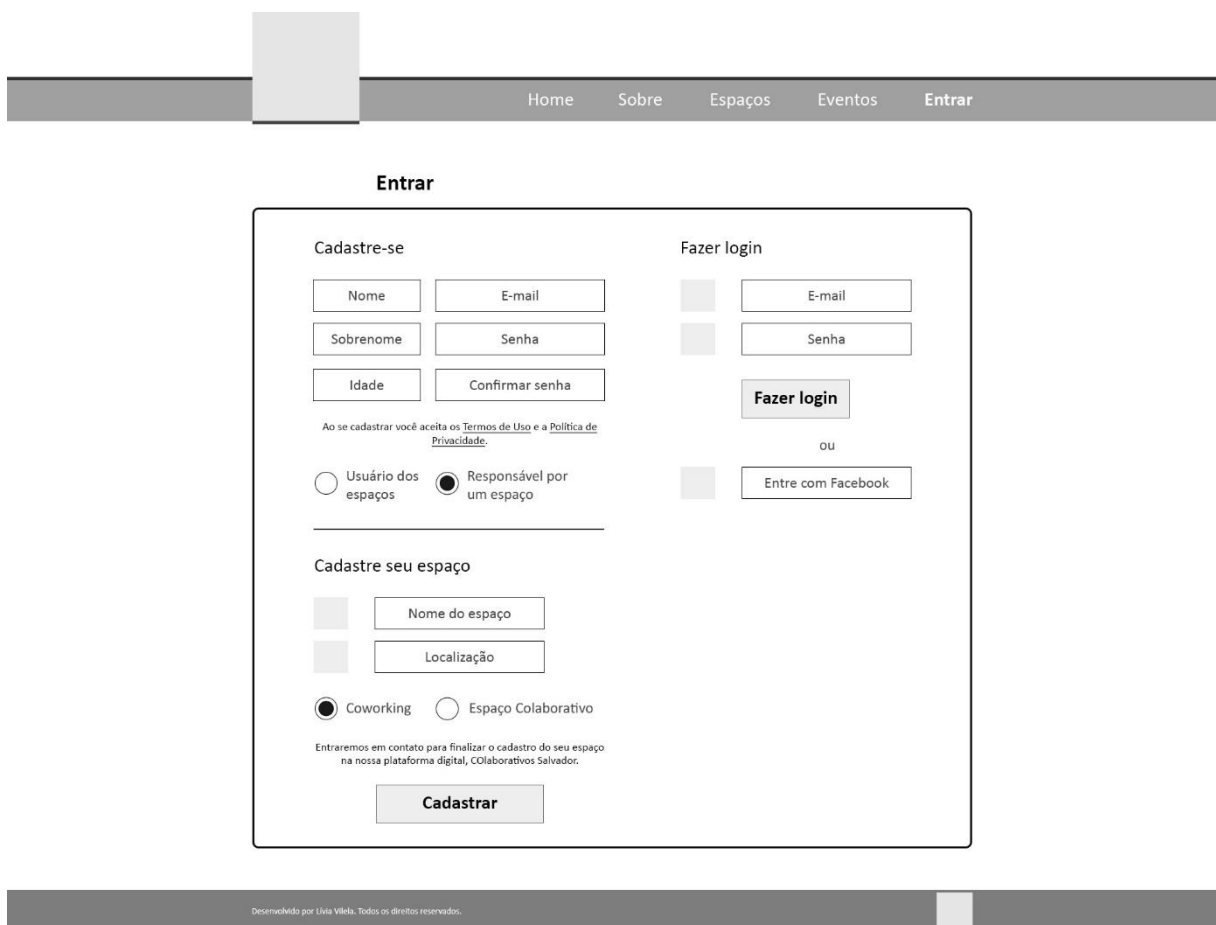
Home Sobre Espaços Eventos **Entrar**

**Entrar**

Cadastre-se

Nome
E-mail
Sobrenome
Senha
Idade
Confirmar senha

Ao se cadastrar você aceita os Termos de Uso e a Política de Privacidade.

Usuário dos espaços
Responsável por um espaço

Cadastre seu espaço

Nome do espaço
Localização

Coworking
Espaço Colaborativo

Entraremos em contato para finalizar o cadastro do seu espaço na nossa plataforma digital, COlaborativos Salvador.

**Cadastrar**

Fazer login

E-mail
Senha

**Fazer login**

ou

Entre com Facebook

Desenvolvido por Lívia Vilela. Todos os direitos reservados.